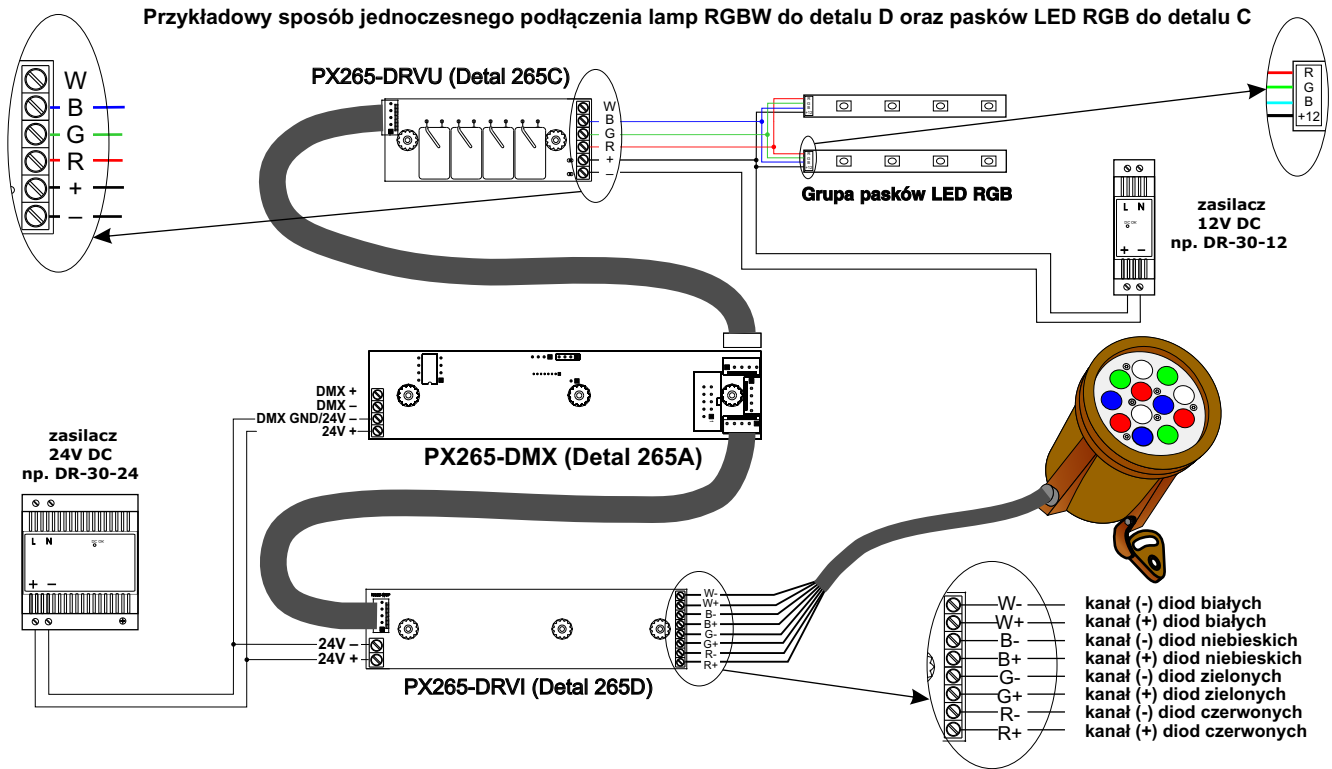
Przykładowy sposób jednoczesnego podłączenia lamp RGBW do detalu D oraz pasków LED RGB do detalu C

W
B
G
R
+
–

PX265-DRVU (Detal 265C)

W
B
G
R
+
–

Grupa pasków LED RGB

R
G
B
+12

zasilacz
12V DC
np. DR-30-12

L N
+ –

DMX +
DMX –
DMX GND/24V –
24V +

PX265-DMX (Detal 265A)

zasilacz
24V DC
np. DR-30-24

L N
+ –

24V –
24V +

PX265-DRVI (Detal 265D)

W-
W+
B-
B+
G-
G+
R-
R+

W- kanał (-) diod białych
W+ kanał (+) diod białych
B- kanał (-) diod niebieskich
B+ kanał (+) diod niebieskich
G- kanał (-) diod zielonych
G+ kanał (+) diod zielonych
R- kanał (-) diod czerwonych
R+ kanał (+) diod czerwonych